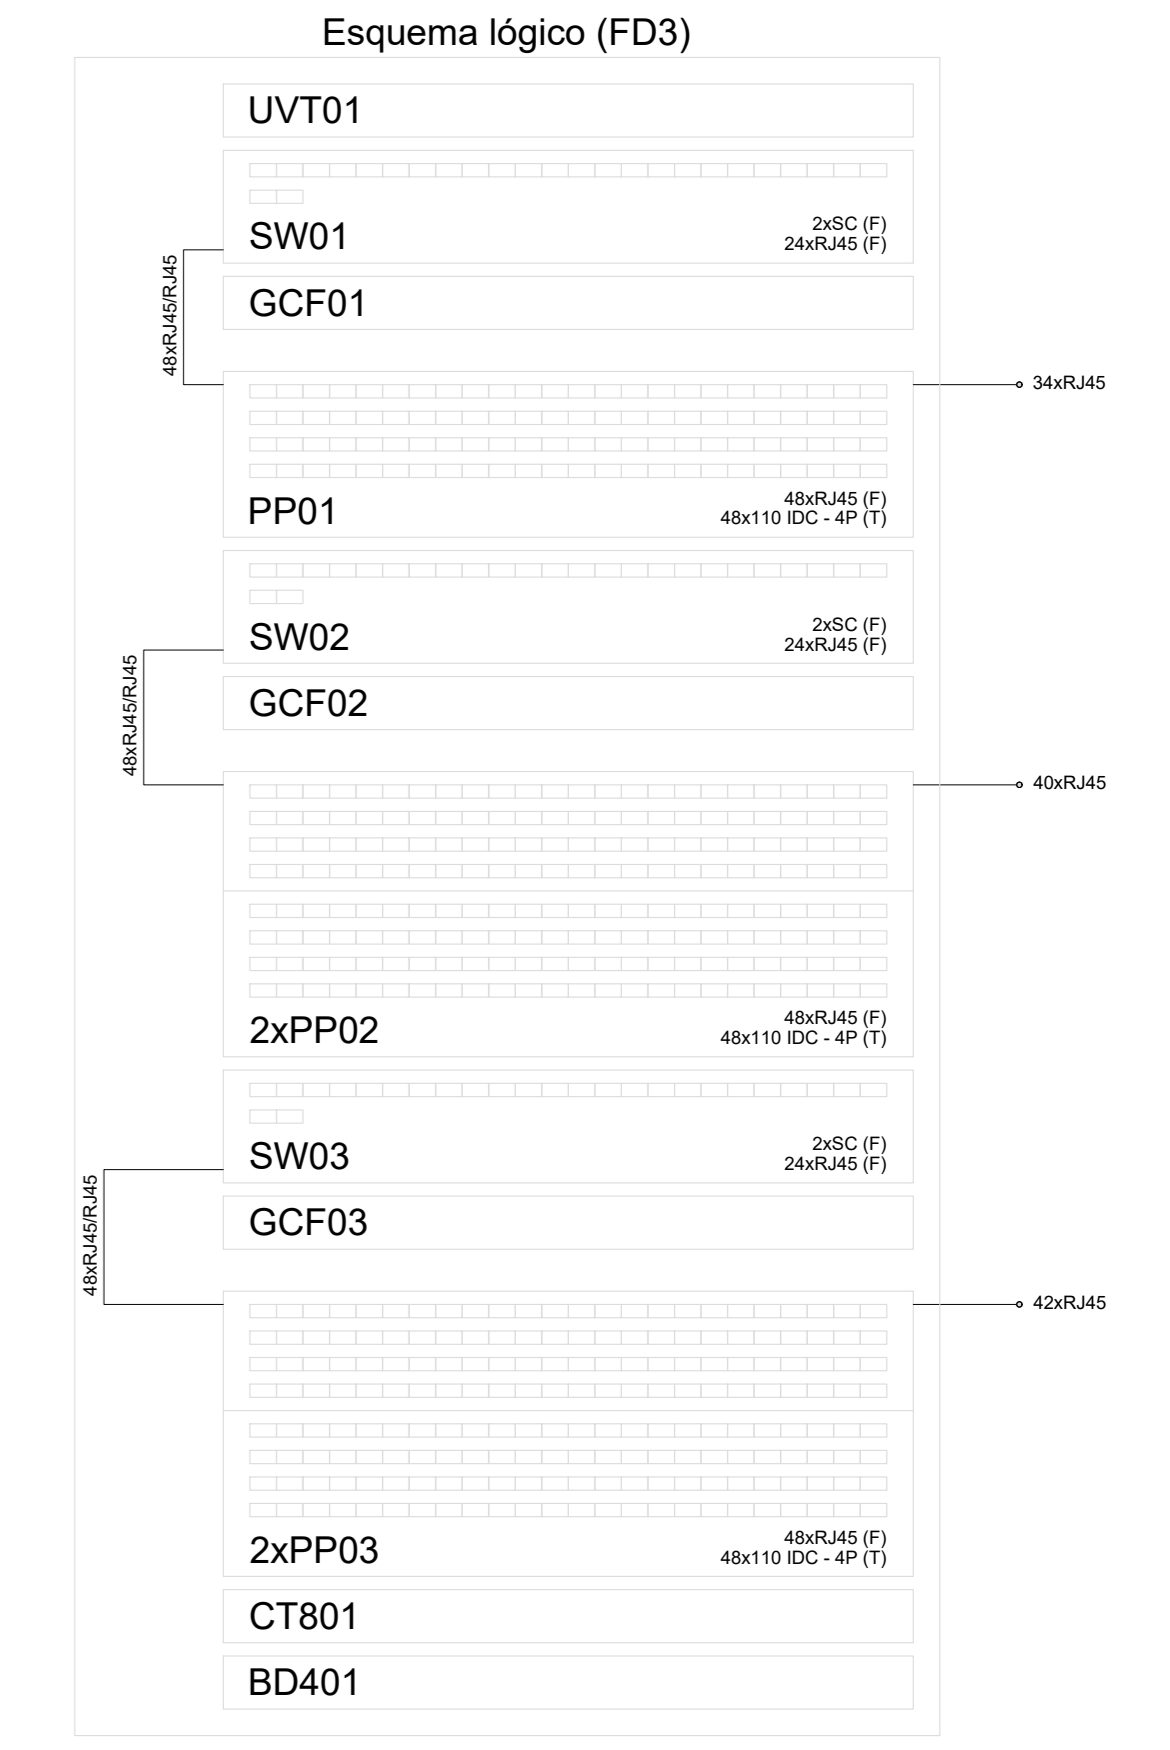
Esquema lógico (FD3)

UVT01

SW01
2xSC (F)
24xRJ45 (F)

48xRJ45/RJ45

GCF01

34xRJ45

PP01
48xRJ45 (F)
48x110 IDC - 4P (T)

SW02
2xSC (F)
24xRJ45 (F)

48xRJ45/RJ45

GCF02

40xRJ45

2xPP02
48xRJ45 (F)
48x110 IDC - 4P (T)

SW03
2xSC (F)
24xRJ45 (F)

48xRJ45/RJ45

GCF03

42xRJ45

2xPP03
48xRJ45 (F)
48x110 IDC - 4P (T)

CT801

BD401